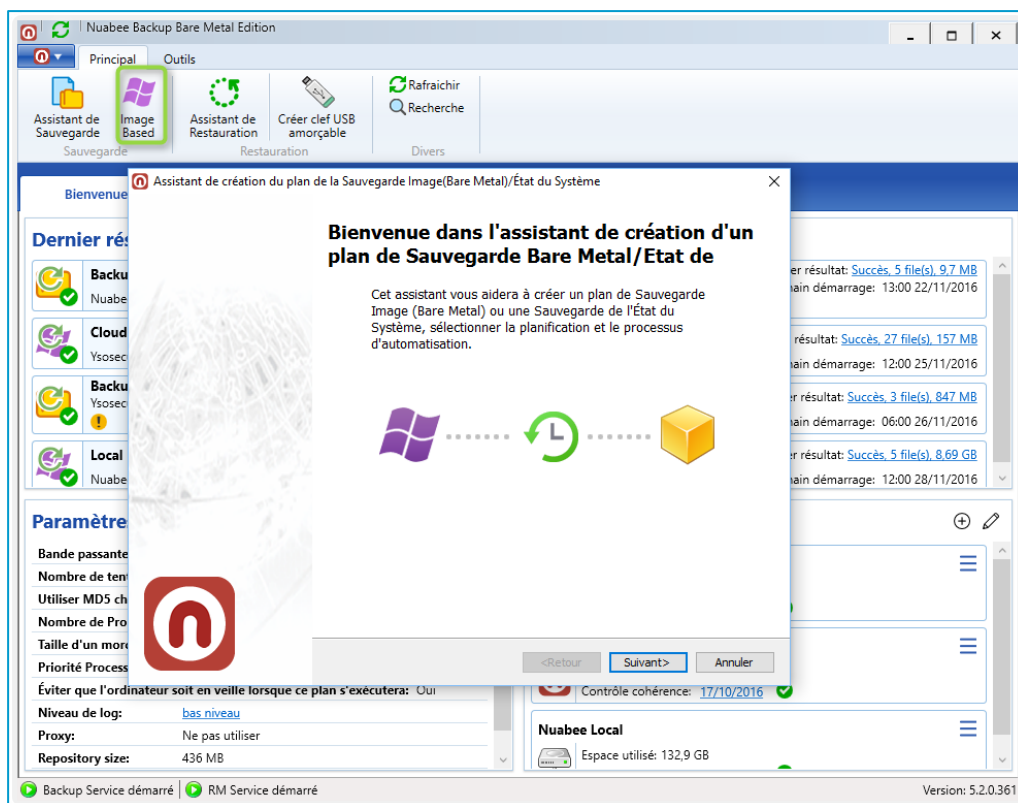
Nuabee Backup Bare Metal Edition

Principal Outils

Assistant de Sauvegarde
Image Based
Sauvegarde
Assistant de Restauration
Créer clef USB amorçable
Restauration
Rafraichir
Recherche
Divers

Bienvenue

Dernier rés

Backu
Nuabe

Cloud
Ysosec

Backu
Ysosec

Local
Nuabe

er résultat: Succès, 5 file(s), 9,7 MB
hain démarrage: 13:00 22/11/2016

résultat: Succès, 27 file(s), 157 MB
hain démarrage: 12:00 25/11/2016

er résultat: Succès, 3 file(s), 847 MB
hain démarrage: 06:00 26/11/2016

er résultat: Succès, 5 file(s), 8,69 GB
hain démarrage: 12:00 28/11/2016

Paramètre

Bande passante
Nombre de ten
Utiliser MD5 ch
Nombre de Pro
Taille d'un mor
Priorité Process
Éviter que l'ordinateur soit en veille lorsque ce plan s'exécutera: Oui
Niveau de log: bas niveau
Proxy: Ne pas utiliser
Repository size: 436 MB

Contrôle cohérence: 17/10/2016

Nuabee Local
Espace utilisé: 132,9 GB

Assistant de création du plan de la Sauvegarde Image(Bare Metal)/État du Système

Bienvenue dans l'assistant de création d'un plan de Sauvegarde Bare Metal/Etat de

Cet assistant vous aidera à créer un plan de Sauvegarde Image (Bare Metal) ou une Sauvegarde de l'État du Système, sélectionner la planification et le processus d'automatisation.

<Retour Suivant> Annuler

Backup Service démarré RM Service démarré
Version: 5.2.0.361